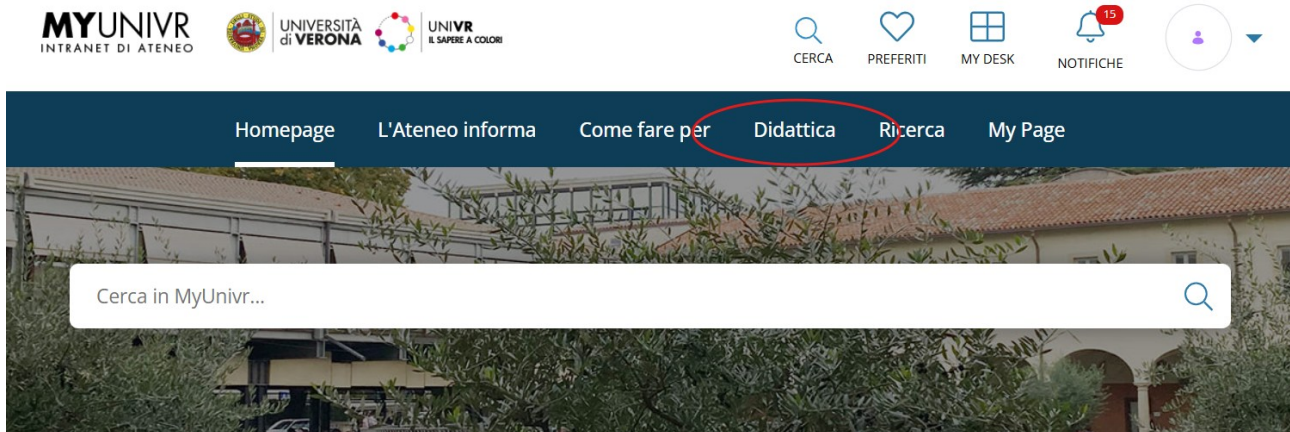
MYUNIVR
INTRANET DI ATENEO

UNIVERSITÀ di VERONA

UNIVR
IL SAPERE A COLORI

CERCA
PREFERITI
MY DESK
15
NOTIFICHE

Homepage
L'Ateneo informa
Come fare per
Didattica
Ricerca
My Page

Cerca in MyUnivr...